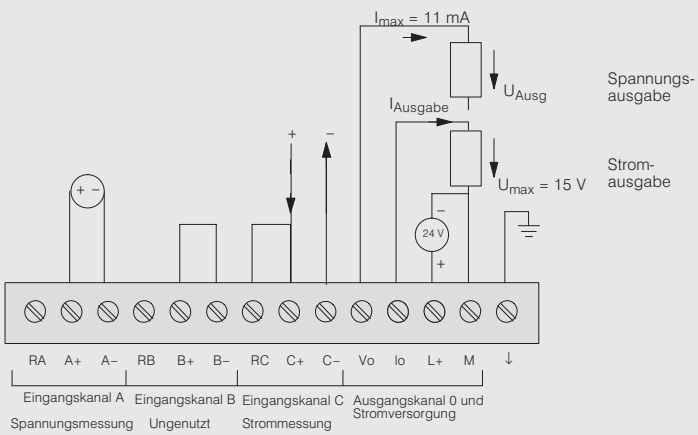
$I_{max}$ = 11 mA

$U_{Ausg}$

Spannungsausgabe

$I_{Ausgabe}$

Stromausgabe

$U_{max}$ = 15 V

+ −

+ −

−
24 V
+

RA A+ A− RB B+ B− RC C+ C− Vo Io L+ M ↓

Eingangskanal A
Spannungsmessung

Eingangskanal B
Ungenutzt

Eingangskanal C
Strommessung

Ausgangskanal 0 und Stromversorgung